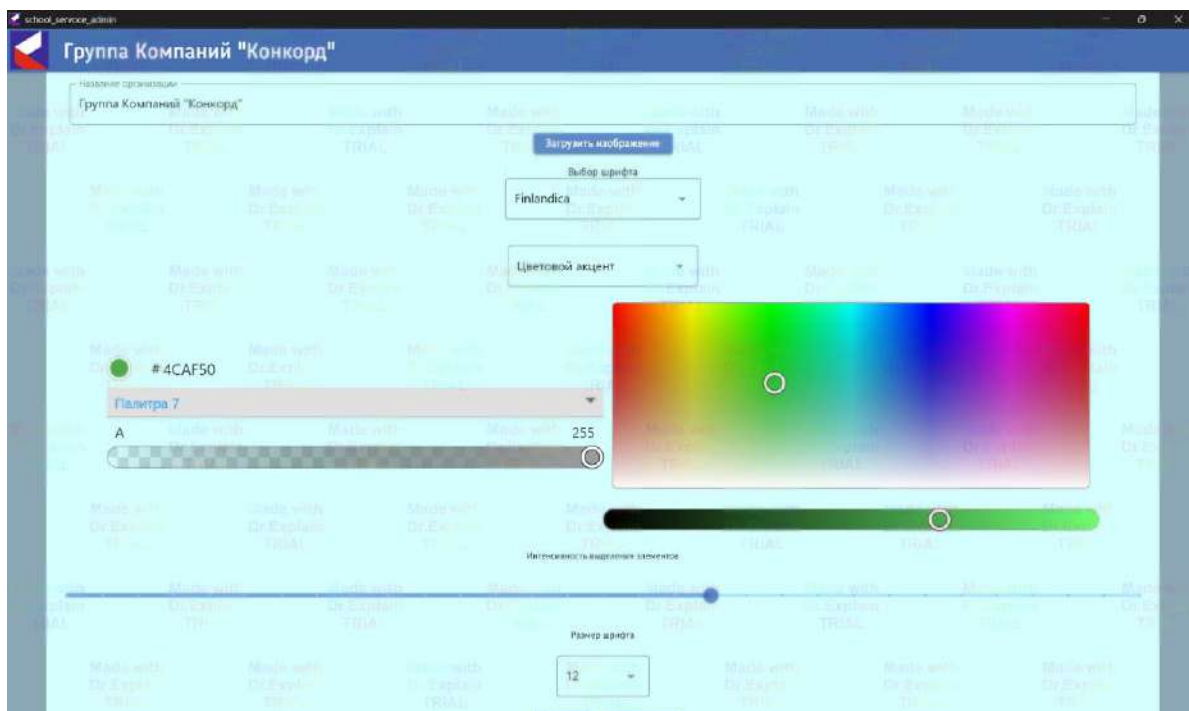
school_service_admin

Группа Компаний "Конкорд"

Название организации

Группа Компаний "Конкорд"

Загрузить изображение

Выбор шрифта

Finlandica

Цветовой акцент

# 4CAF50

Палитра 7

A

255

Интенсивность выделения элементов

Размер шрифта

12

Made with Dr.Explain TRIAL